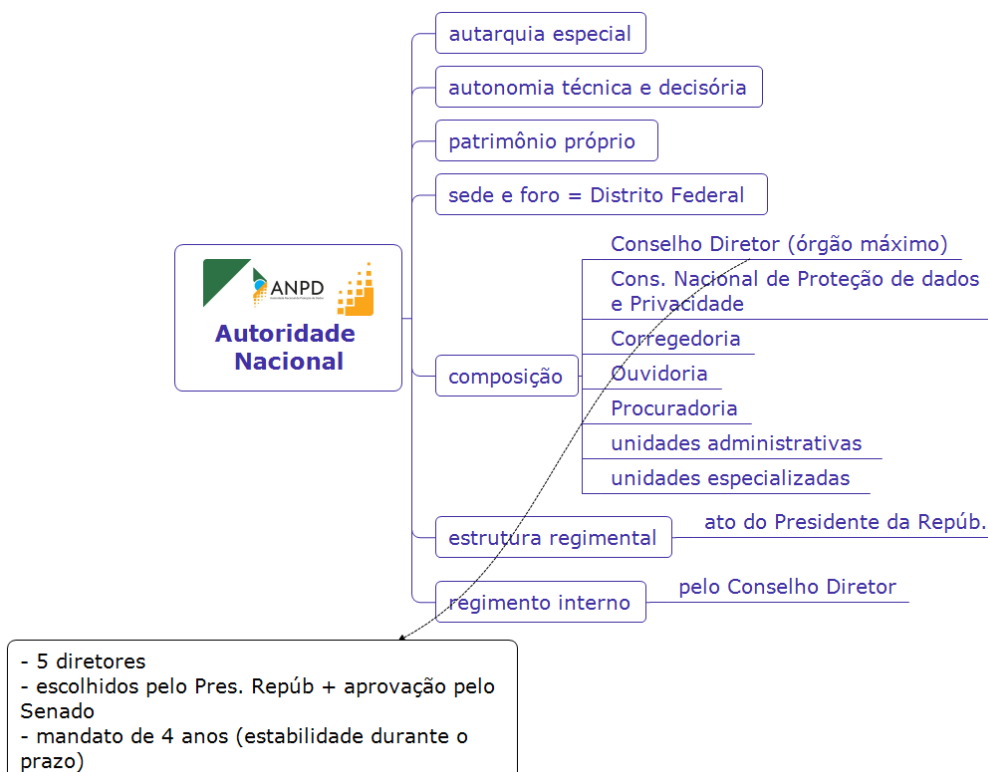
ANPD

Autoridade Nacional

autarquia especial

autonomia técnica e decisória

patrimônio próprio

sede e foro = Distrito Federal

composição

Conselho Diretor (órgão máximo)

Cons. Nacional de Proteção de dados e Privacidade

Corregedoria

Ouvidoria

Procuradoria

unidades administrativas

unidades especializadas

estrutura regimental

ato do Presidente da Repúb.

regimento interno

pelo Conselho Diretor

- 5 diretores
- escolhidos pelo Pres. Repúb + aprovação pelo Senado
- mandato de 4 anos (estabilidade durante o prazo)